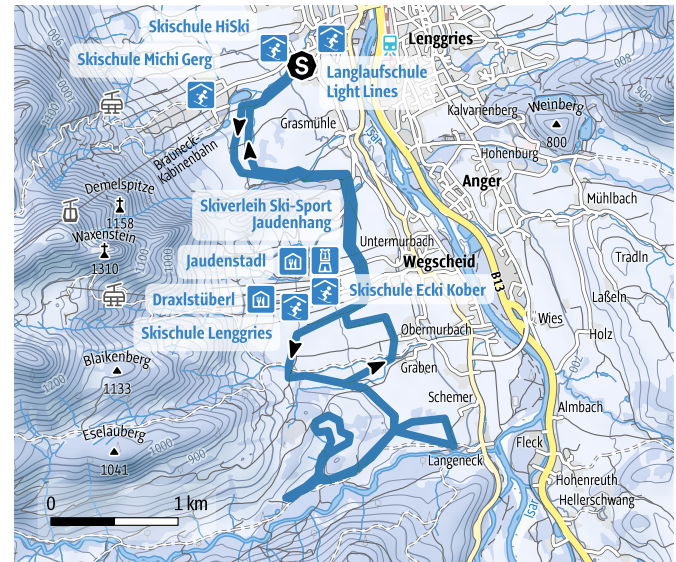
Skischule HiSki
Skischule Michi Gerg
S
Langlaufschule Light Lines
Lenggries
Kalvarienberg
Weinberg
800
Grasmühle
Isar
Hohenburg
Brauneck Kabinenbahn
Anger
Mühlbach
Demelspitze
1158
Waxenstein
1310
Skiverleih Ski-Sport Jaudenhang
Untermurbach
Wegscheid
Tradln
Jaudenstadl
B13
Draxlstüberl
Skischule Ecki Kober
Laßeln
Skischule Lenggries
Obermurbach
Wies
Holz
Blaikenberg
1133
Graben
Schemer
Almbach
Eselauberg
1041
Fleck
Langeneck
Hohenreuth
Hellerschwang
Isar
0
1 km
900
1000
1200
700